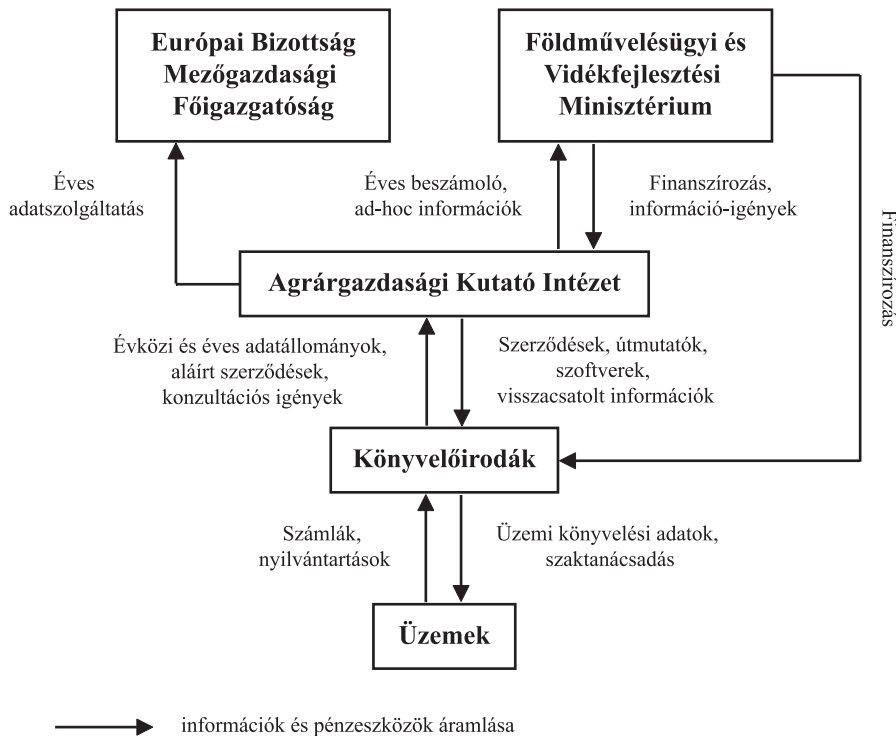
Európai Bizottság Mezőgazdasági Főigazgatóság

Földművelésügyi és Vidékfejlesztési Minisztérium

Éves adatszolgáltatás

Éves beszámoló, ad-hoc információk

Finanszírozás, információ-igények

Finanszírozás

Agrárgazdasági Kutató Intézet

Évközi és éves adatállományok, aláírt szerződések, konzultációs igények

Szerződések, útmutatók, szoftverek, visszacsatolt információk

Könyvelőirodák

Számlák, nyilvántartások

Üzemi könyvelési adatok, szaktanácsadás

Üzemek

információk és pénzeszközök áramlása